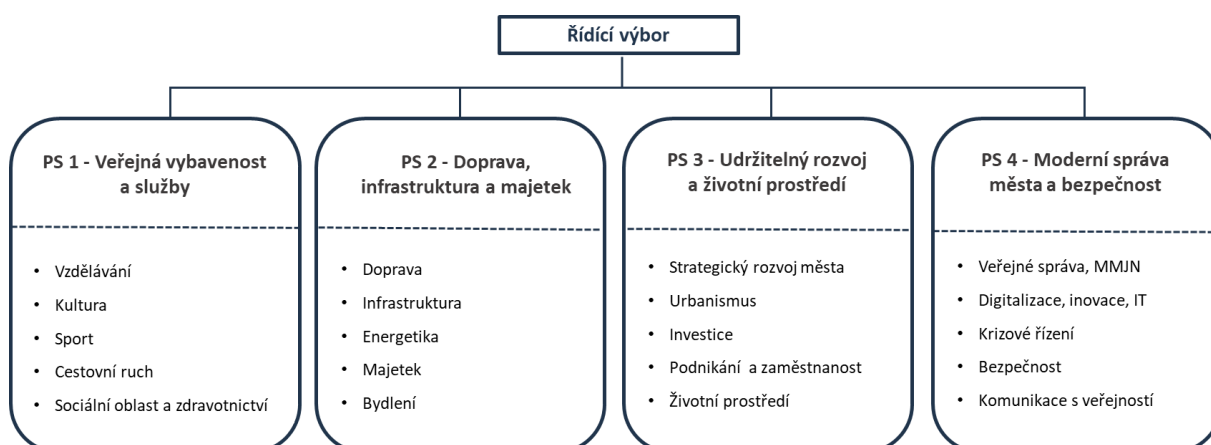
Řídící výbor

PS 1 - Veřejná vybavenost a služby

- Vzdělávání
- Kultura
- Sport
- Cestovní ruch
- Sociální oblast a zdravotnictví

PS 2 - Doprava, infrastruktura a majetek

- Doprava
- Infrastruktura
- Energetika
- Majetek
- Bydlení

PS 3 - Udržitelný rozvoj a životní prostředí

- Strategický rozvoj města
- Urbanismus
- Investice
- Podnikání a zaměstnanost
- Životní prostředí

PS 4 - Moderní správa města a bezpečnost

- Veřejné správa, MMJN
- Digitalizace, inovace, IT
- Krizové řízení
- Bezpečnost
- Komunikace s veřejností